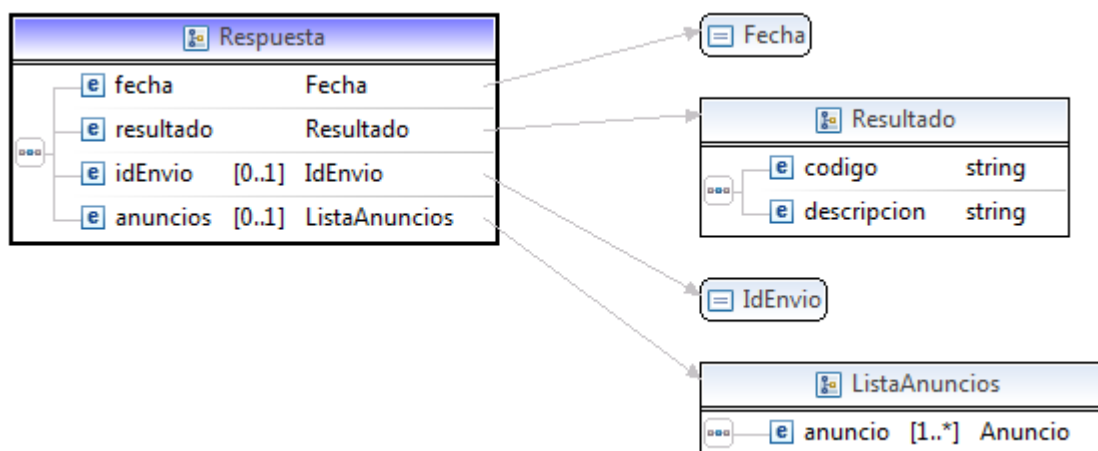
Respuesta

e fecha Fecha
e resultado Resultado
e idEnvio [0..1] IdEnvio
e anuncios [0..1] ListaAnuncios

Fecha

Resultado

e codigo string
e descripcion string

IdEnvio

ListaAnuncios

e anuncio [1..*] Anuncio